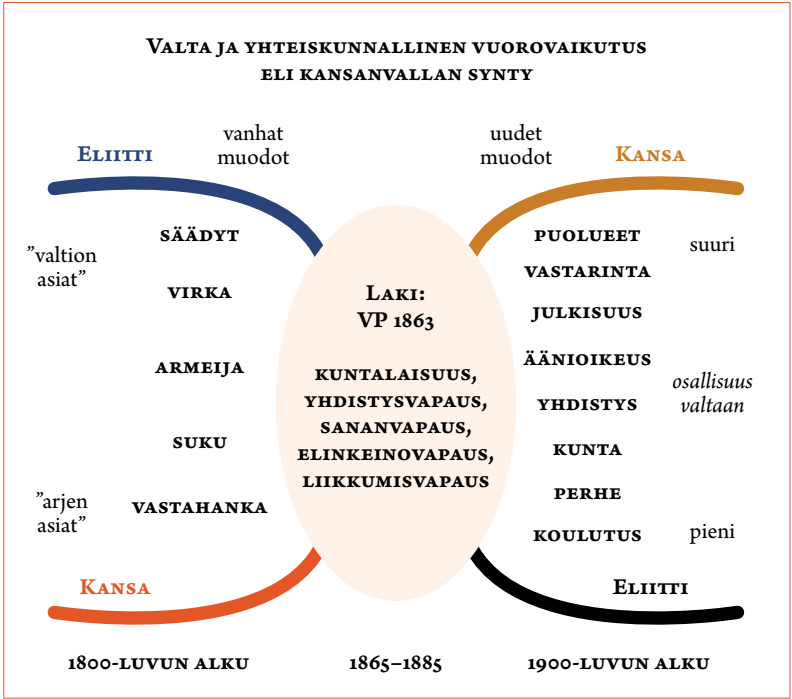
Valta ja yhteiskunnallinen vuorovaikutus
eli kansanvallan synty

Eliitti

vanhat muodot

uudet muodot

Kansa

”valtion asiat”

säädyt

virka

armeija

suku

vastahanka

”arjen asiat”

Laki:
VP 1863

kuntalaisuus,
yhdistysvapaus,
sananvapaus,
elinkeinovapaus,
liikkumisvapaus

puolueet

vastarinta

julkisuus

äänioikeus

yhdistys

kunta

perhe

koulutus

suuri

osallisuus valtaan

pieni

Kansa

Eliitti

1800-luvun alku

1865–1885

1900-luvun alku